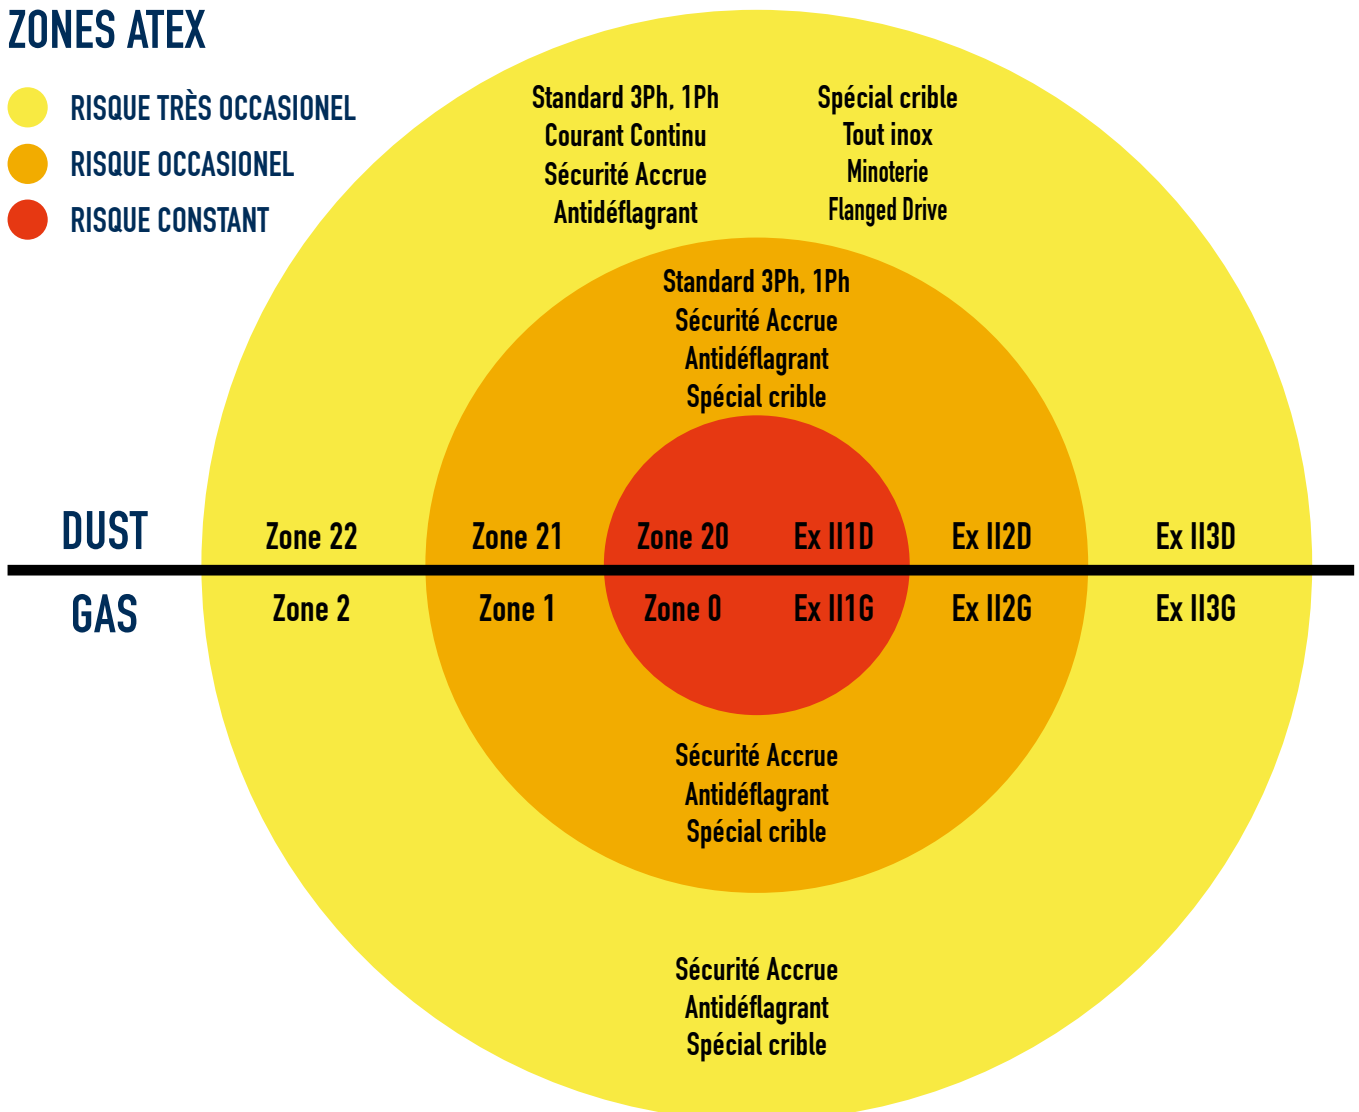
ZONES ATEX

RISQUE TRÈS OCCASIONEL
RISQUE OCCASIONEL
RISQUE CONSTANT

Standard 3Ph, 1Ph
Courant Continu
Sécurité Accrue
Antidéflagrant

Spécial crible
Tout inox
Minoterie
Flanged Drive

Standard 3Ph, 1Ph
Sécurité Accrue
Antidéflagrant
Spécial crible

DUST Zone 22 Zone 21 Zone 20 Ex II1D Ex II2D Ex II3D

GAS Zone 2 Zone 1 Zone 0 Ex II1G Ex II2G Ex II3G

Sécurité Accrue
Antidéflagrant
Spécial crible

Sécurité Accrue
Antidéflagrant
Spécial crible